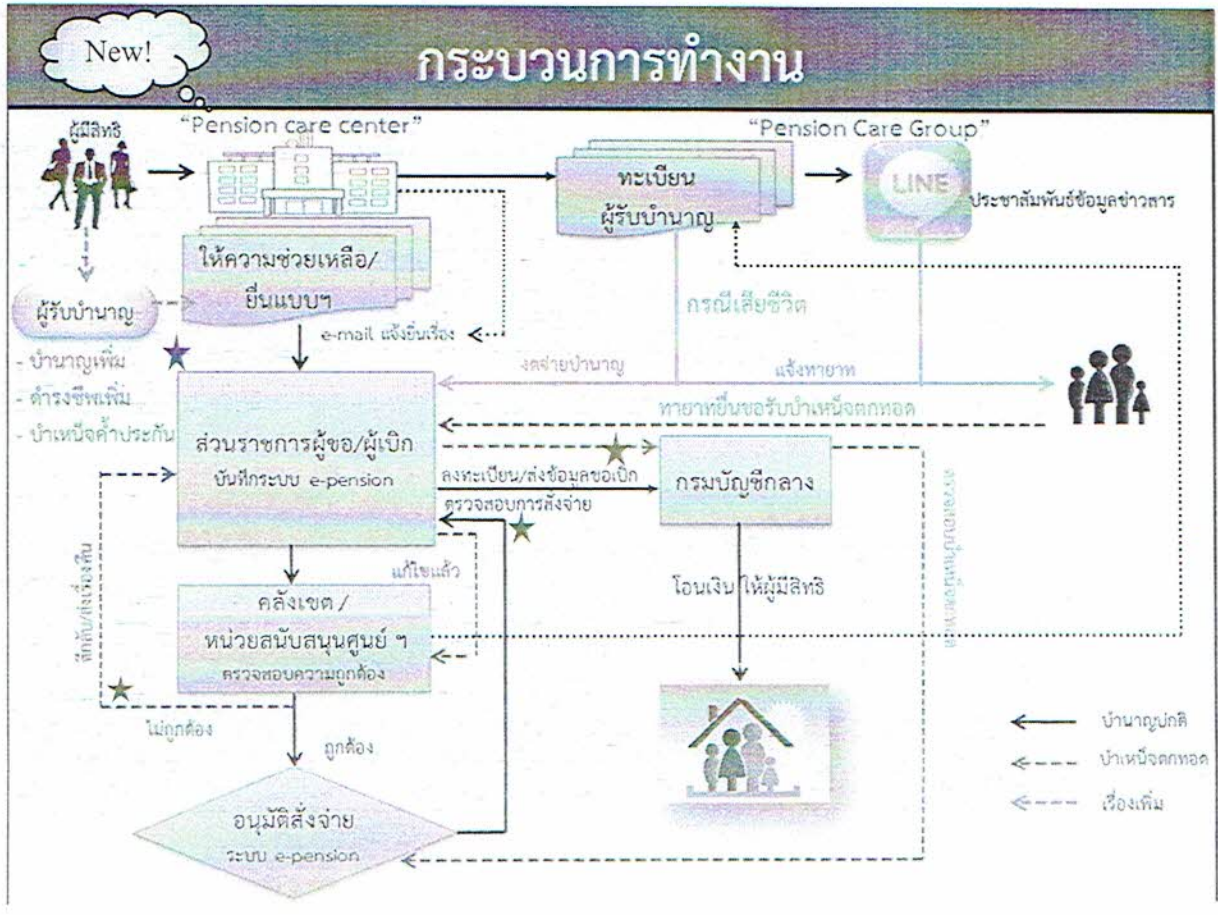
New!

กระบวนการทำงาน

ผู้มีสิทธิ

"Pension care center"

"Pension Care Group"

ทะเบียน ผู้รับบำนาญ

LINE

ประชาสัมพันธ์ข้อมูลข่าวสาร

ให้ความช่วยเหลือ/ ยื่นแบบฯ

ผู้รับบำนาญ

- บำนาญเพิ่ม
- ดำรงชีพเพิ่ม
- บำเหน็จค้ำประกัน

e-mail แจ้งยื่นเรื่อง

กรณีเสียชีวิต

งดจ่ายบำนาญ

แจ้งทายาท

ทายาทยื่นขอรับบำเหน็จตกทอด

ส่วนราชการผู้ขอ/ผู้เบิก

บันทึกระบบ e-pension

ลงทะเบียน/ส่งข้อมูลขอเบิก

ตรวจสอบการสั่งจ่าย

กรมบัญชีกลาง

โอนเงิน ให้ผู้มีสิทธิ

ตรวจสอบบำเหน็จตกทอด

แก้ไขแล้ว

คลังเขต / หน่วยสนับสนุนศูนย์ ฯ

ตรวจสอบความถูกต้อง

ทักท้วง/ส่งเรื่องคืน

ไม่ถูกต้อง

ถูกต้อง

อนุมัติสั่งจ่าย

ระบบ e-pension

บำนาญปกติ

บำเหน็จตกทอด

เรื่องเพิ่ม